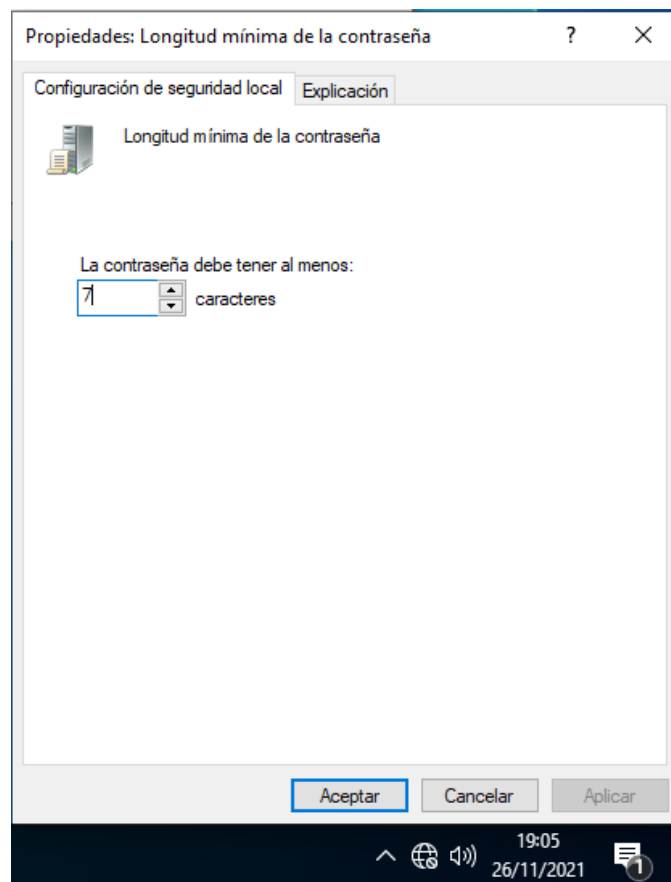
Propiedades: Longitud mínima de la contraseña ? ✕

Configuración de seguridad local | Explicación

Longitud mínima de la contraseña

La contraseña debe tener al menos:
7 caracteres

Aceptar | Cancelar | Aplicar

19:05
26/11/2021
1